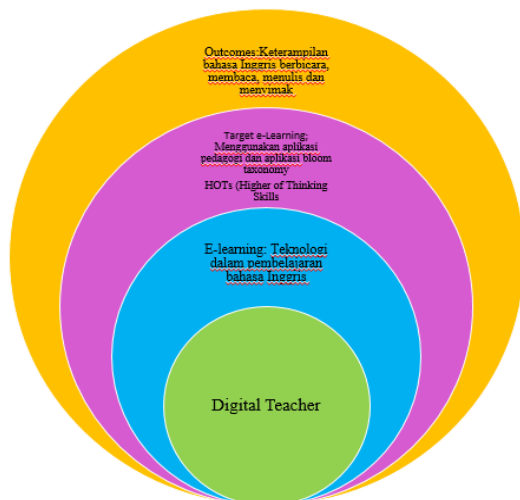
Outcomes:Keterampilan bahasa Inggris berbicara, membaca, menulis dan menyimak

Target e-Learning; Menggunakan aplikasi pedagogi dan aplikasi bloom taxonomy

HOTs (Higher of Thinking Skills

E-learning: Teknologi dalam pembelajaran bahasa Inggris

Digital Teacher